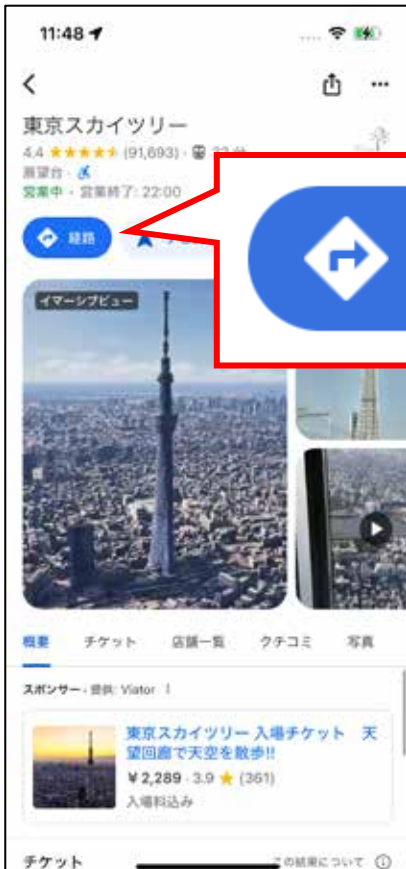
11:48

東京スカイツリー
4.4 ★★★★★ (91,693) · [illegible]
展望台 ·
営業中 · 営業終了: 22:00

経路

イマーシブビュー

概要　チケット　店舗一覧　クチコミ　写真

スポンサー · 提供: Viator

東京スカイツリー 入場チケット　天望回廊で天空を散歩!!
¥2,289 · 3.9 ★ (361)
入場料込み

チケット　この結果について